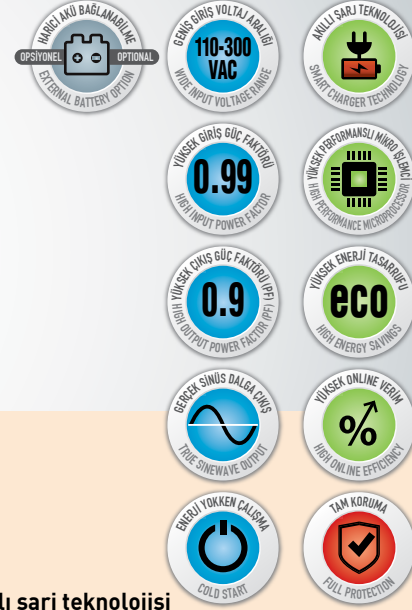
HARİCİ AKÜ BAĞLANABİLME
OPSİYONEL
OPTIONAL
EXTERNAL BATTERY OPTION

GENİŞ GİRİŞ VOLTAJ ARALIĞI
110-300 VAC
WIDE INPUT VOLTAGE RANGE

AKILLI ŞARJ TEKNOLOJİSİ
SMART CHARGER TECHNOLOGY

YÜKSEK GİRİŞ GÜÇ FAKTÖRÜ
0.99
HIGH INPUT POWER FACTOR

YÜKSEK PERFORMANSLI MİKRO İŞLEMCİ
HIGH PERFORMANCE MICROPROCESSOR

YÜKSEK ÇIKIŞ GÜÇ FAKTÖRÜ (PF)
0.9
HIGH OUTPUT POWER FACTOR (PF)

YÜKSEK ENERJİ TASARRUFU
eco
HIGH ENERGY SAVINGS

GERÇEK SİNÜS DALGA ÇIKIŞ
TRUE SINEWAVE OUTPUT

YÜKSEK ONLINE VERİM
%
HIGH ONLINE EFFICIENCY

ENERJİ YOKKEN ÇALIŞMA
COLD START

TAM KORUMA
FULL PROTECTION

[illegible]lı şarj teknolojisi